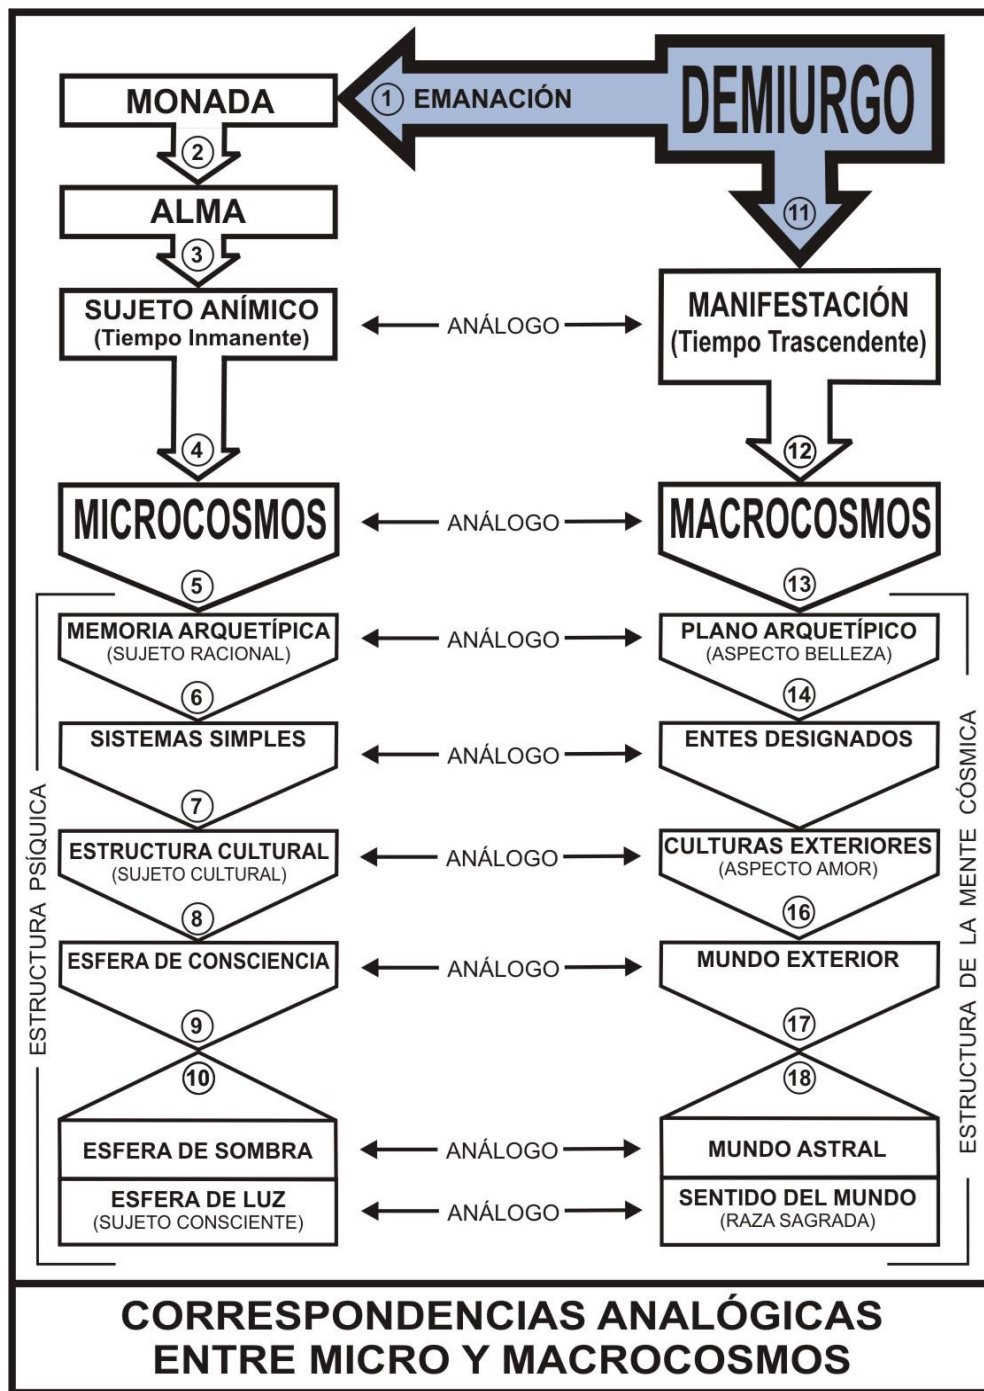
MONADA

① EMANACIÓN

DEMIURGO

②

ALMA

③

⑪

SUJETO ANÍMICO
(Tiempo Inmanente)

ANÁLOGO

MANIFESTACIÓN
(Tiempo Trascendente)

④

⑫

MICROCOSMOS

ANÁLOGO

MACROCOSMOS

⑤

⑬

MEMORIA ARQUETÍPICA
(SUJETO RACIONAL)

ANÁLOGO

PLANO ARQUETÍPICO
(ASPECTO BELLEZA)

⑥

⑭

SISTEMAS SIMPLES

ANÁLOGO

ENTES DESIGNADOS

⑦

ESTRUCTURA CULTURAL
(SUJETO CULTURAL)

ANÁLOGO

CULTURAS EXTERIORES
(ASPECTO AMOR)

⑧

⑯

ESFERA DE CONSCIENCIA

ANÁLOGO

MUNDO EXTERIOR

⑨

⑰

⑩

⑱

ESFERA DE SOMBRA

ANÁLOGO

MUNDO ASTRAL

ESFERA DE LUZ
(SUJETO CONSCIENTE)

ANÁLOGO

SENTIDO DEL MUNDO
(RAZA SAGRADA)

ESTRUCTURA PSÍQUICA

ESTRUCTURA DE LA MENTE CÓSMICA

CORRESPONDENCIAS ANALÓGICAS
ENTRE MICRO Y MACROCOSMOS